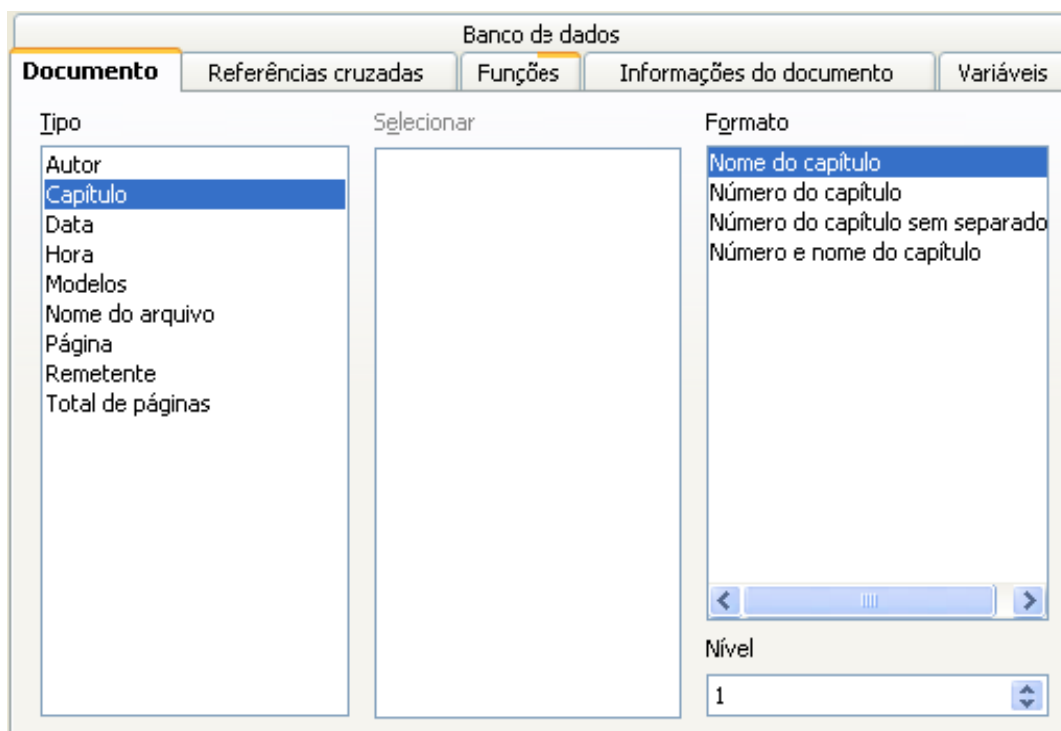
Banco de dados
Documento | Referências cruzadas | Funções | Informações do documento | Variáveis

Tipo
Autor
Capítulo
Data
Hora
Modelos
Nome do arquivo
Página
Remetente
Total de páginas

Selecionar

Formato
Nome do capítulo
Número do capítulo
Número do capítulo sem separado
Número e nome do capítulo

Nível
1